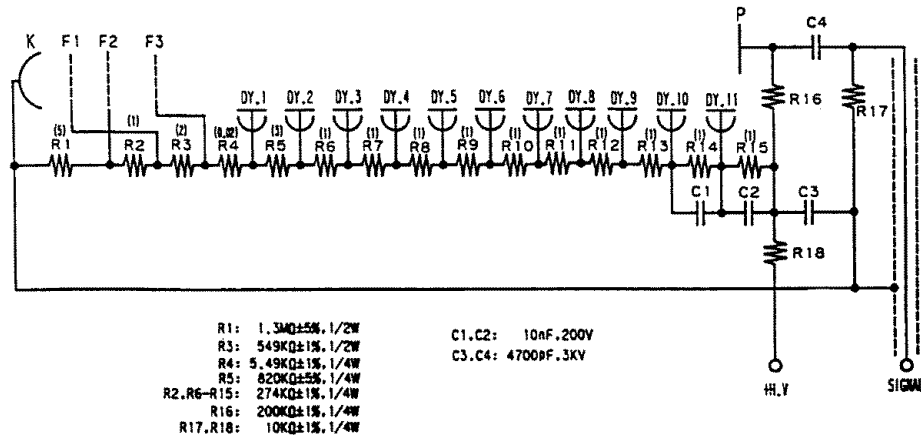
K F1 F2 F3

DY.1 DY.2 DY.3 DY.4 DY.5 DY.6 DY.7 DY.8 DY.9 DY.10 DY.11

(5) (1) (2) (0.02) (3) (1) (1) (1) (1) (1) (1) (1) (1) (1) (1)

R1 R2 R3 R4 R5 R6 R7 R8 R9 R10 R11 R12 R13 R14 R15

P C4 R16 R17

C1 C2 C3

R18

H.V

SIGNAL

R1: 1.3MΩ±5%,1/2W
R3: 549KΩ±1%,1/2W
R4: 5.49KΩ±1%,1/4W
R5: 820KΩ±5%,1/4W
R2,R6-R15: 274KΩ±1%,1/4W
R16: 200KΩ±1%,1/4W
R17,R18: 10KΩ±1%,1/4W

C1,C2: 10nF,200V
C3,C4: 4700pF,3KV